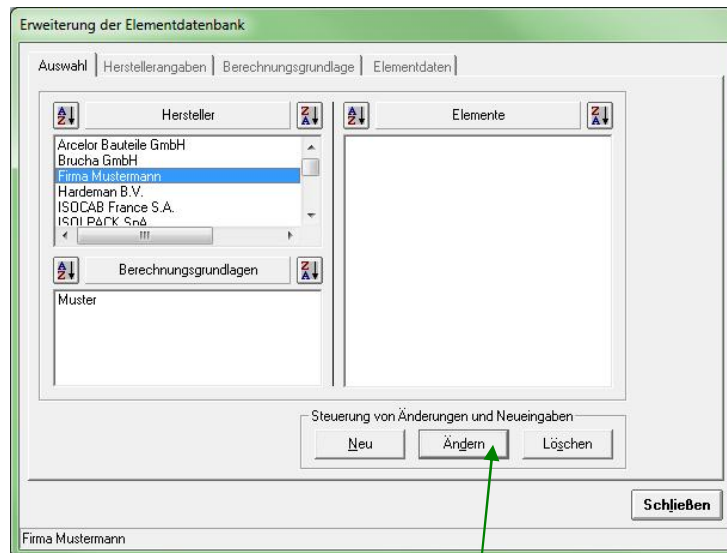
Erweiterung der Elementdatenbank

Auswahl | Herstellerangaben | Berechnungsgrundlage | Elementdaten

Hersteller

Arcelor Bauteile GmbH
Brucha GmbH
Firma Mustermann
Hardeman B.V.
ISOCAB France S.A.
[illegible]

Elemente

Berechnungsgrundlagen

Muster

Steuerung von Änderungen und Neueingaben

Neu

Ändern

Löschen

Schließen

Firma Mustermann